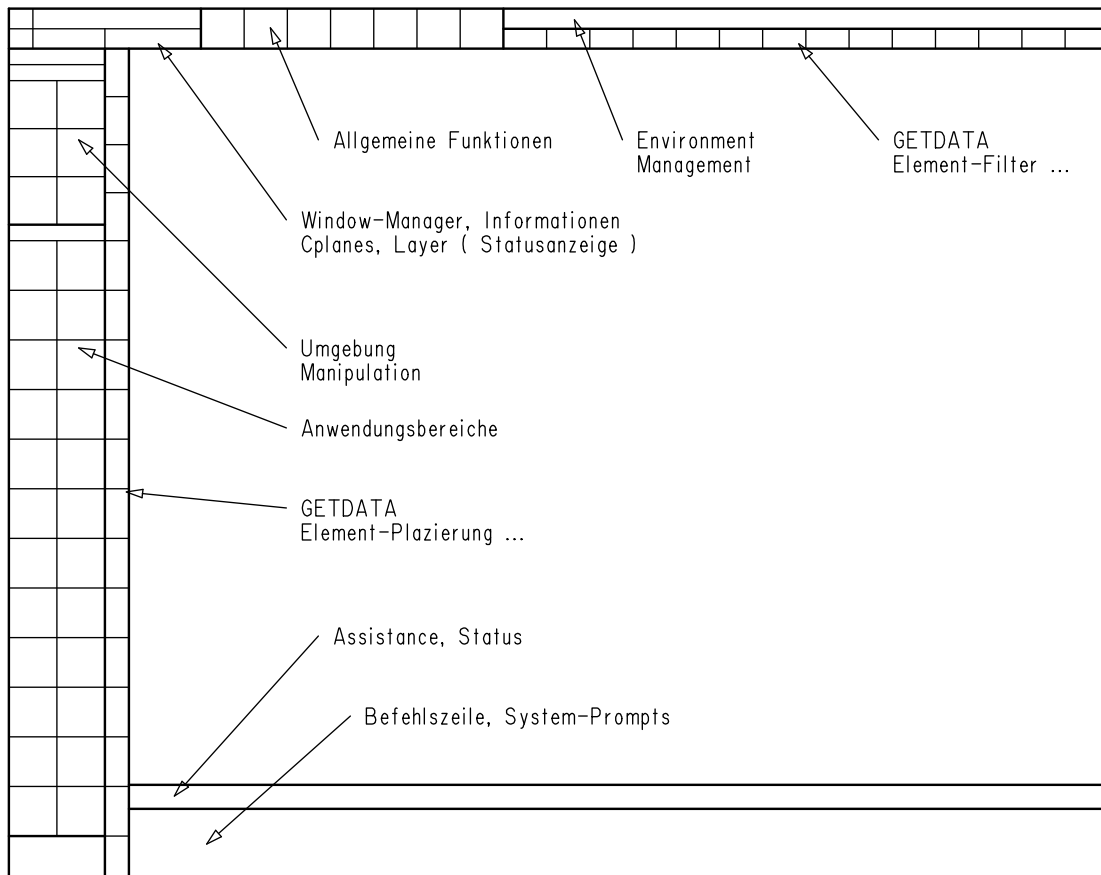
Allgemeine Funktionen

Environment
Management

GETDATA
Element-Filter ...

Window-Manager, Informationen
Cplanes, Layer ( Statusanzeige )

Umgebung
Manipulation

Anwendungsbereiche

GETDATA
Element-Plazierung ...

Assistance, Status

Befehlszeile, System-Prompts